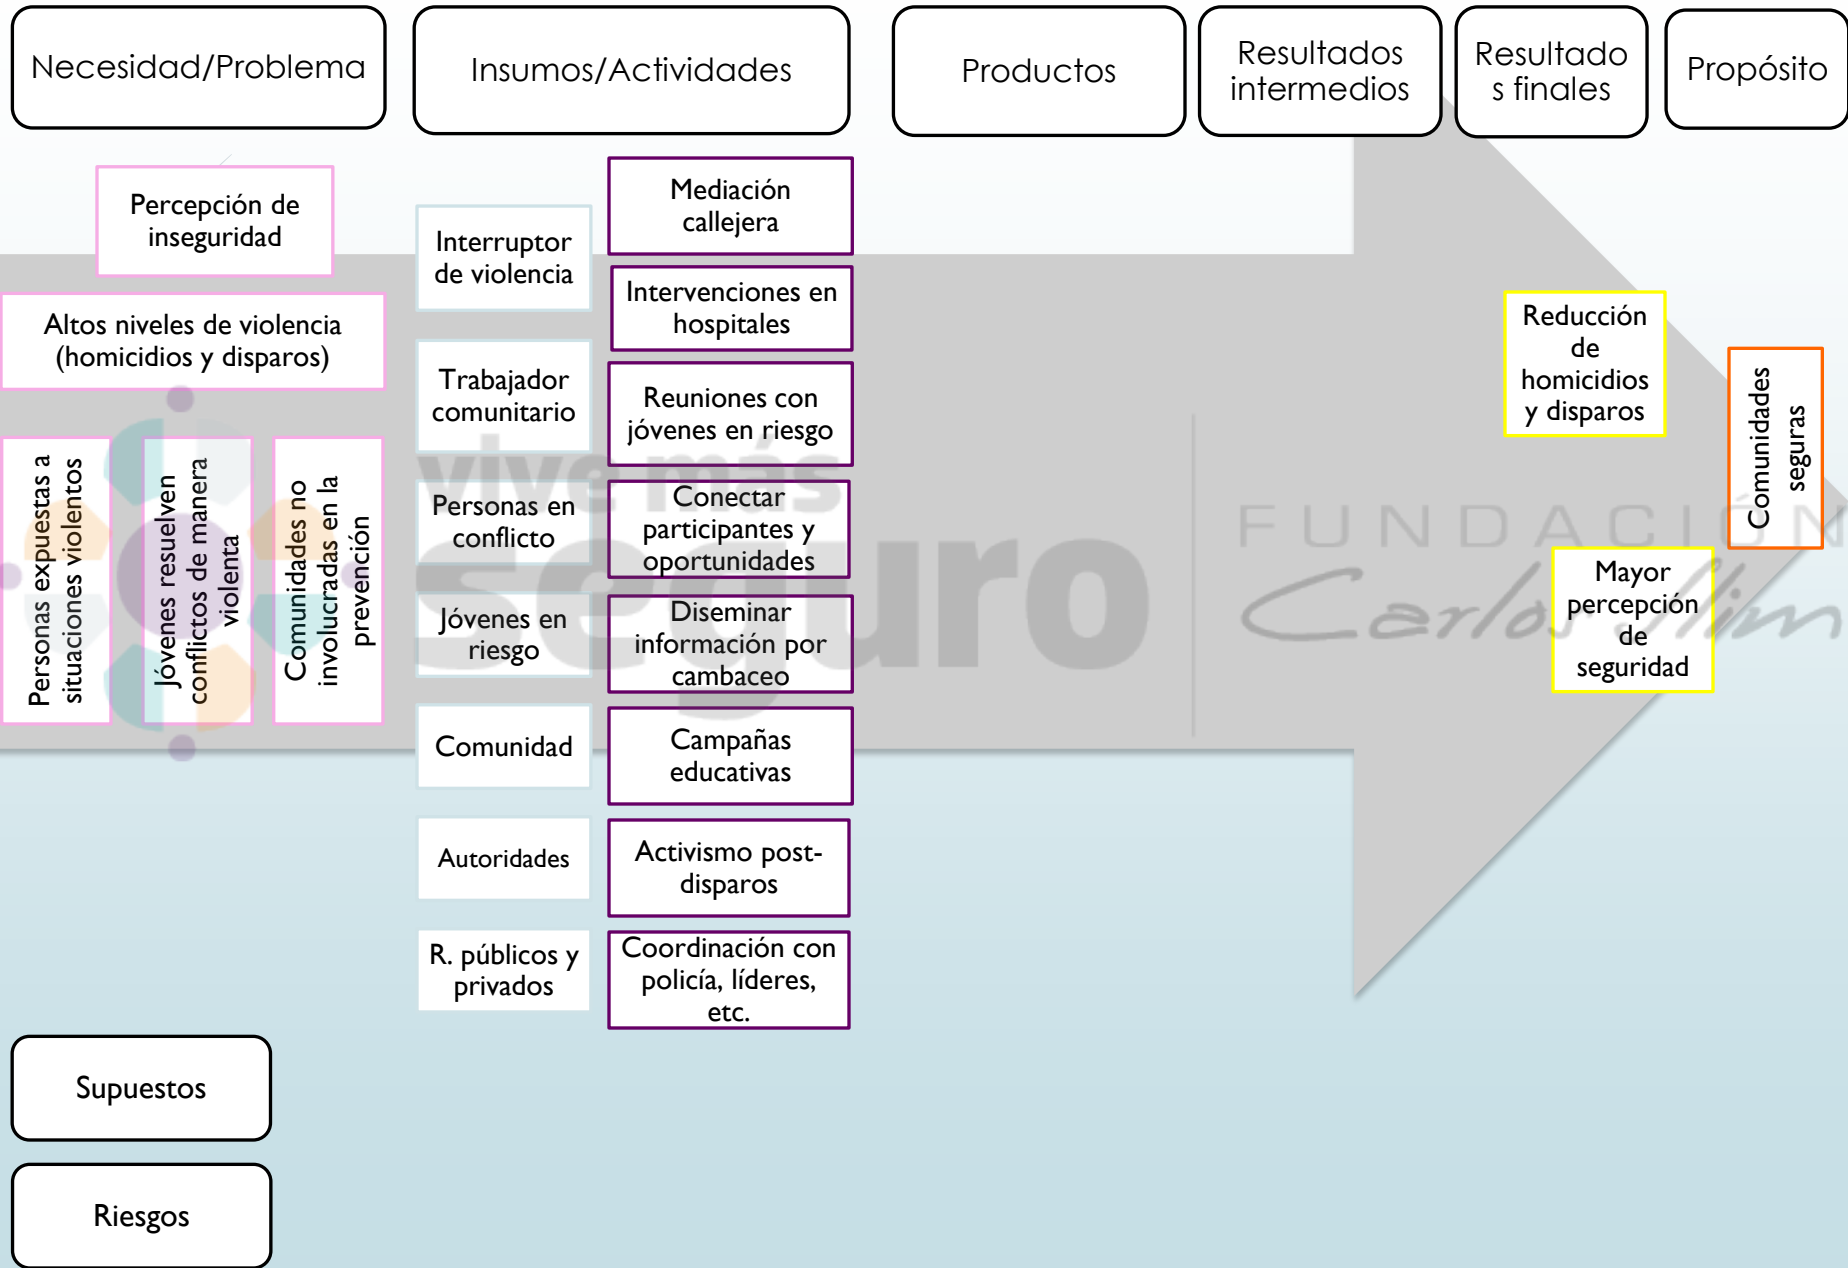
Necesidad/Problema

Insumos/Actividades

Productos

Resultados intermedios

Resultados finales

Propósito

Percepción de inseguridad

Altos niveles de violencia (homicidios y disparos)

Personas expuestas a situaciones violentos

Jóvenes resuelven conflictos de manera violenta

Comunidades no involucradas en la prevención

Interruptor de violencia

Trabajador comunitario

Personas en conflicto

Jóvenes en riesgo

Comunidad

Autoridades

R. públicos y privados

Mediación callejera

Intervenciones en hospitales

Reuniones con jóvenes en riesgo

Conectar participantes y oportunidades

Diseminar información por cambaceo

Campañas educativas

Activismo post-disparos

Coordinación con policía, líderes, etc.

Reducción de homicidios y disparos

Mayor percepción de seguridad

Comunidades seguras

vive más seguro

FUNDACIÓN Carlos Slim

Supuestos

Riesgos